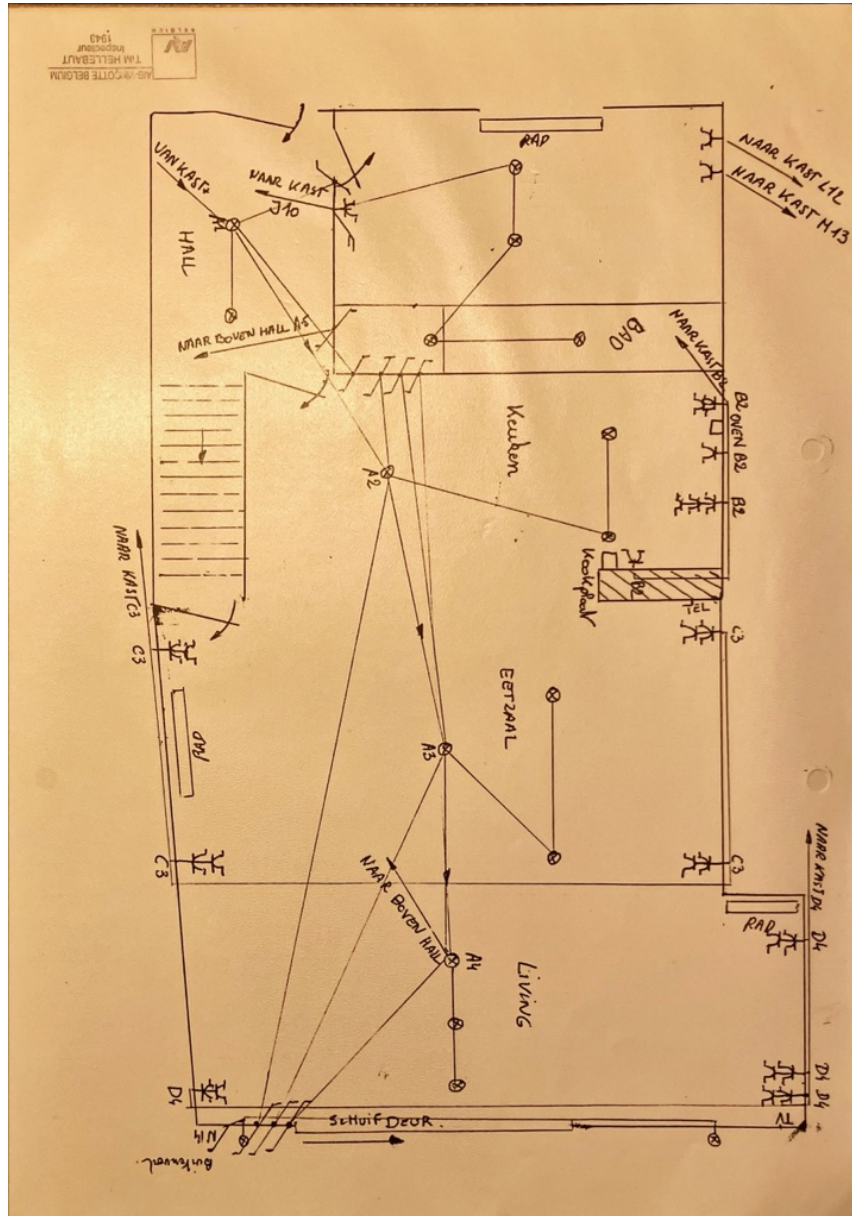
AIB-VINÇOTTE BELGIUM
TIM HELLEBAUT
Inspecteur
1943

RAD
NAAR KAST L12
NAAR KAST H13
VAN KAST
NAAR KAST
J10
HALL
NAAR BOVEN HALL A5
BAD
NAAR KAST B1
B2
OVEN B2
B2
Keuken
A2
Kookplaat
TEL
C3
NAAR KAST C3
C3
RAD
EETZAAL
A3
C3
C3
NAAR KAST D4
NAAR BOVEN HALL
A4
RAD
D4
LIVING
D4
D4 D4
TV
SCHUIF DEUR.
N14
Buitenverl.